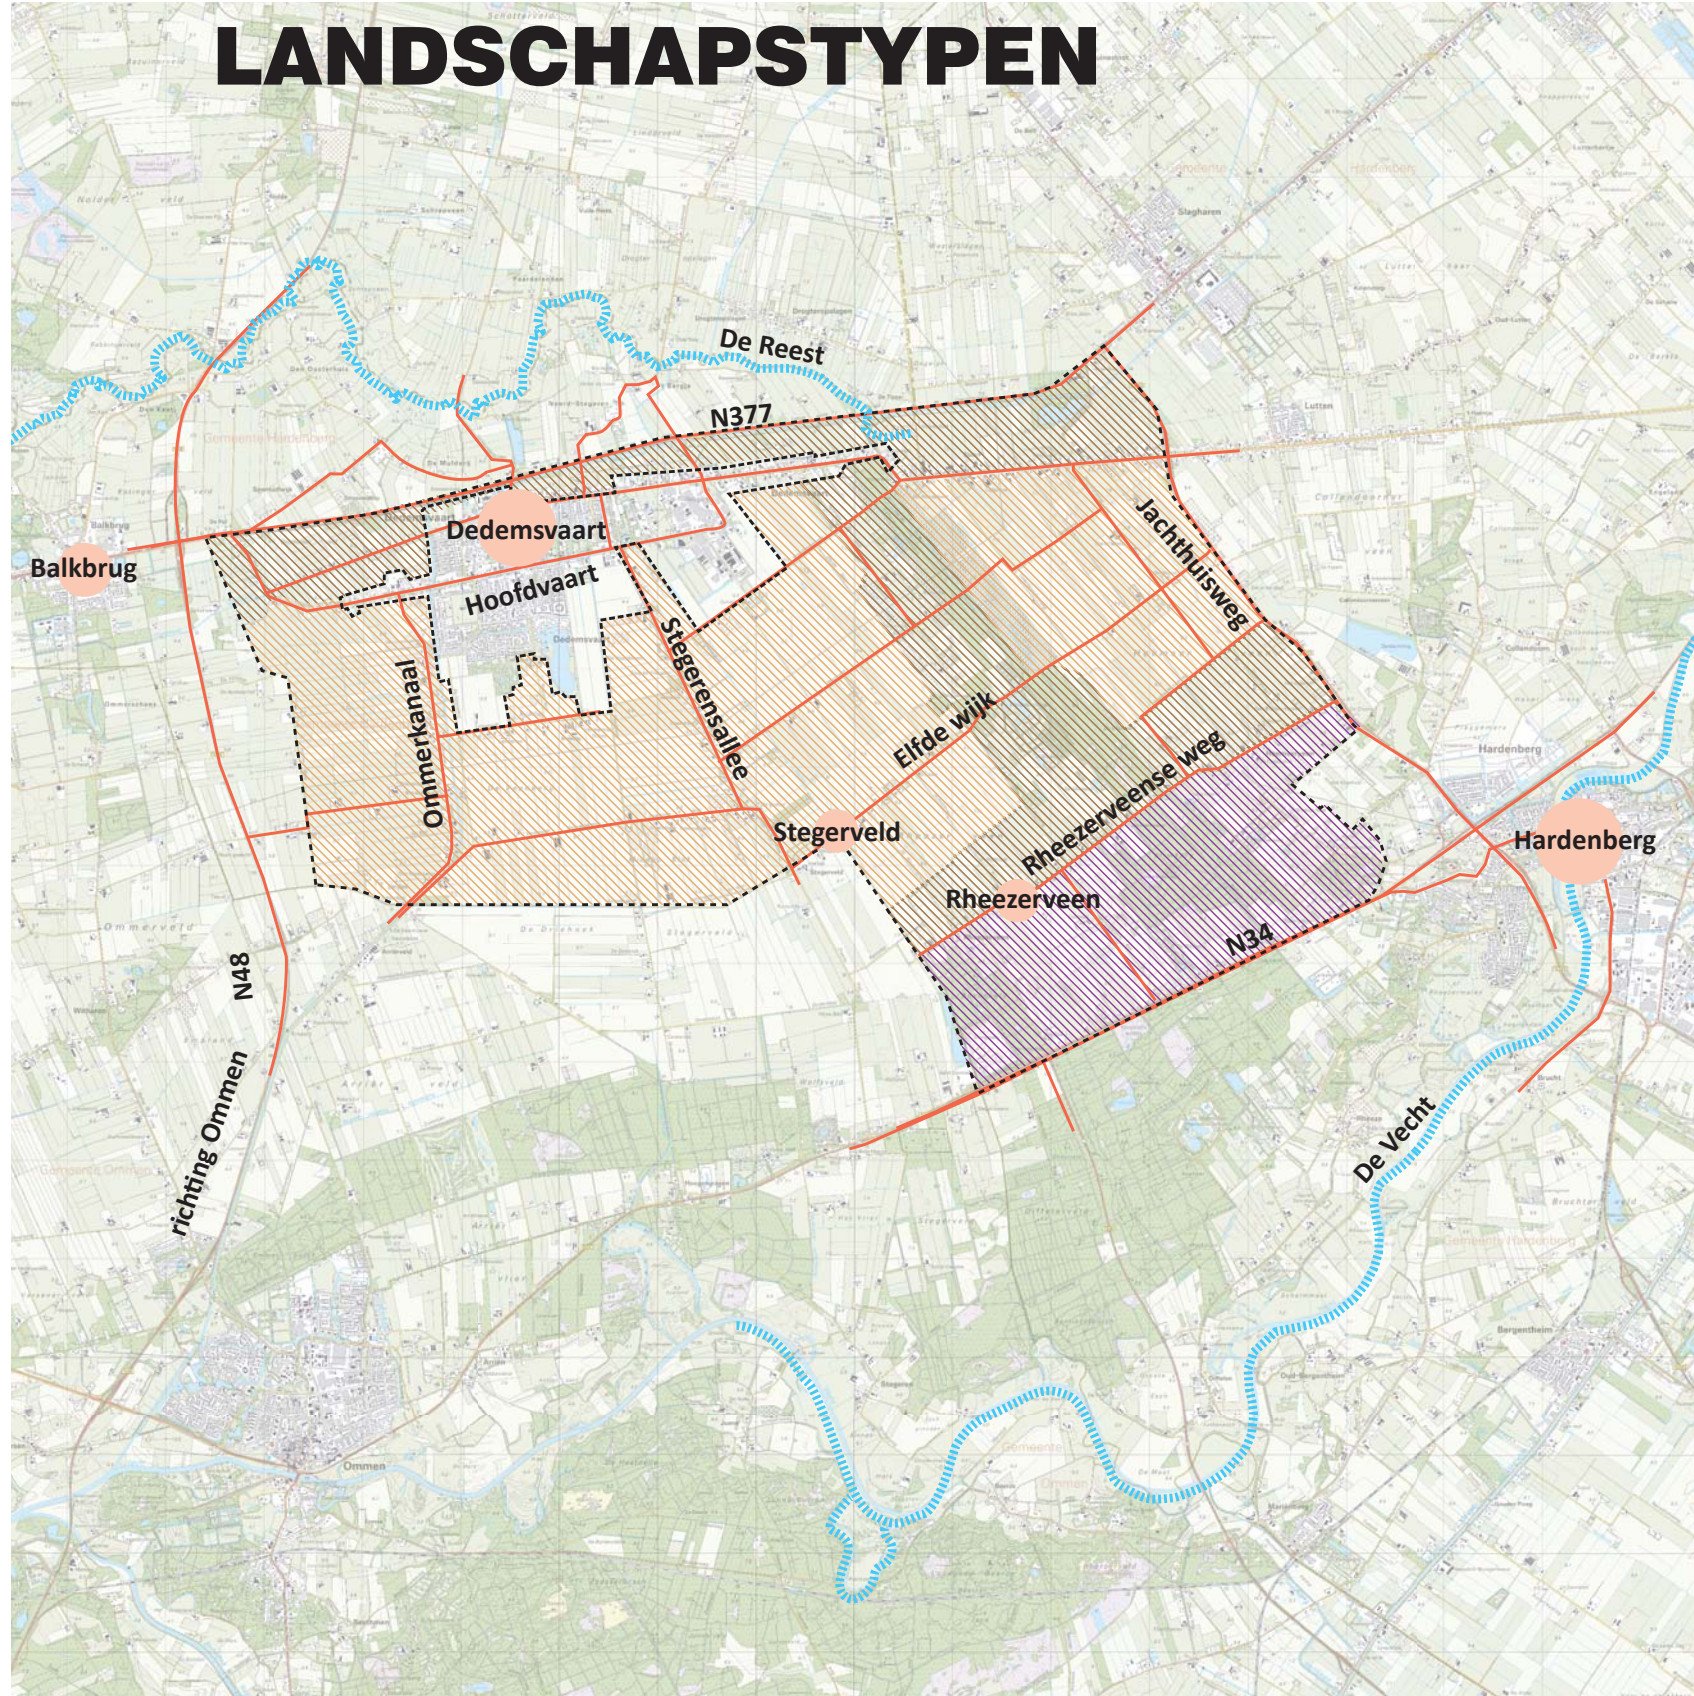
LANDSCHAPSTYPEN

De Reest

N377

Balkbrug

Dedemsvaart

Hoofdvaart

Jachthuisweg

Stegerensallee

Ommerkanaal

Elfde wijk

Rheezerveense weg

Stegerveld

Rheezerveen

Hardenberg

N34

N48

richting Ommen

De Vecht